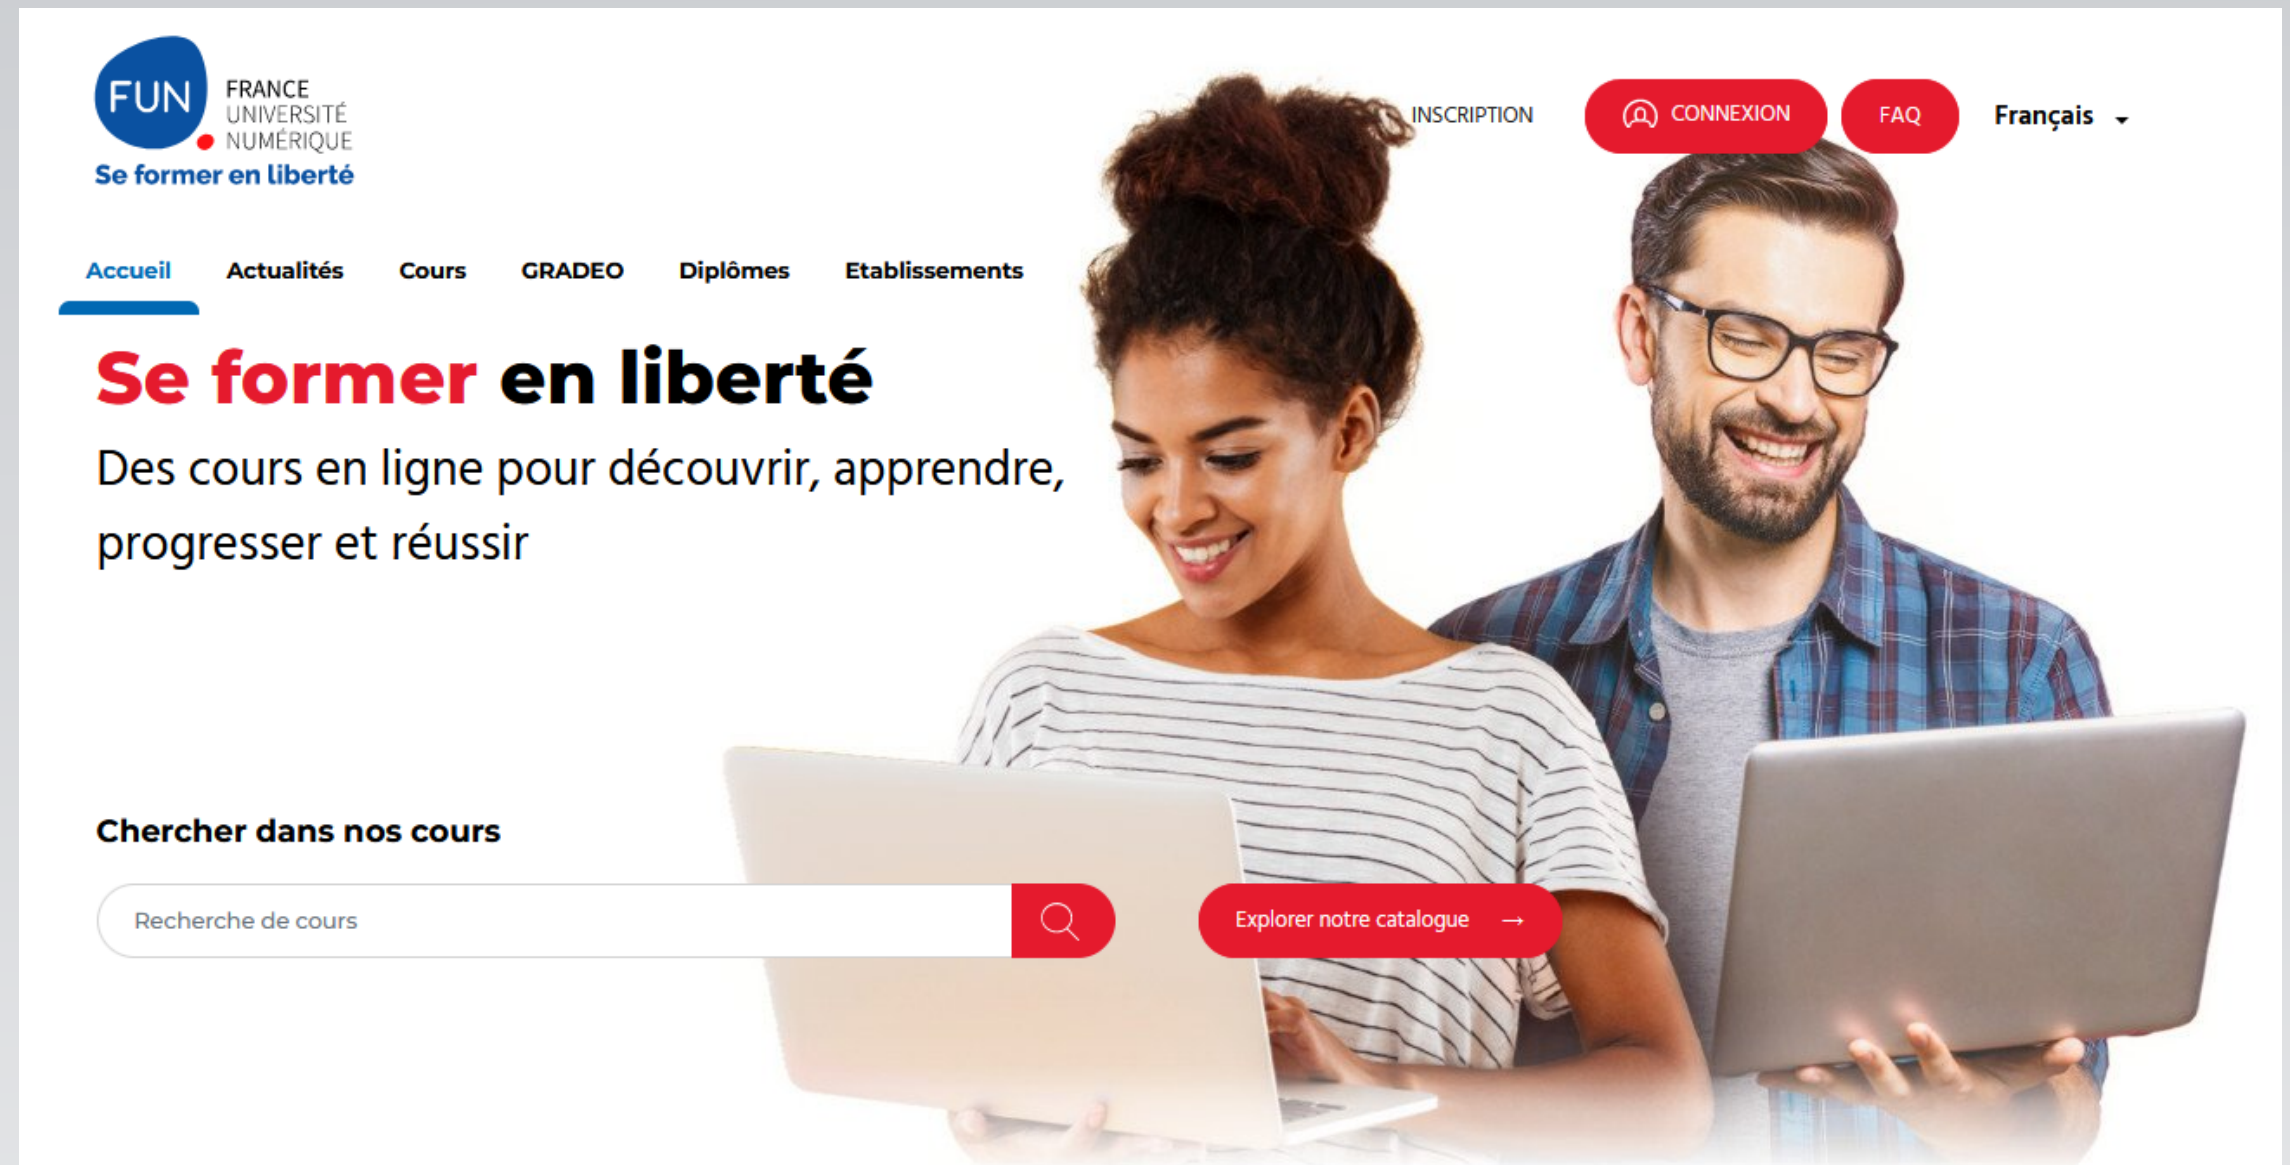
FUN FRANCE UNIVERSITÉ NUMÉRIQUE
Se former en liberté

INSCRIPTION CONNEXION FAQ Français

Accueil Actualités Cours GRADEO Diplômes Etablissements

Se former en liberté

Des cours en ligne pour découvrir, apprendre, progresser et réussir

Chercher dans nos cours

Recherche de cours

Explorer notre catalogue →